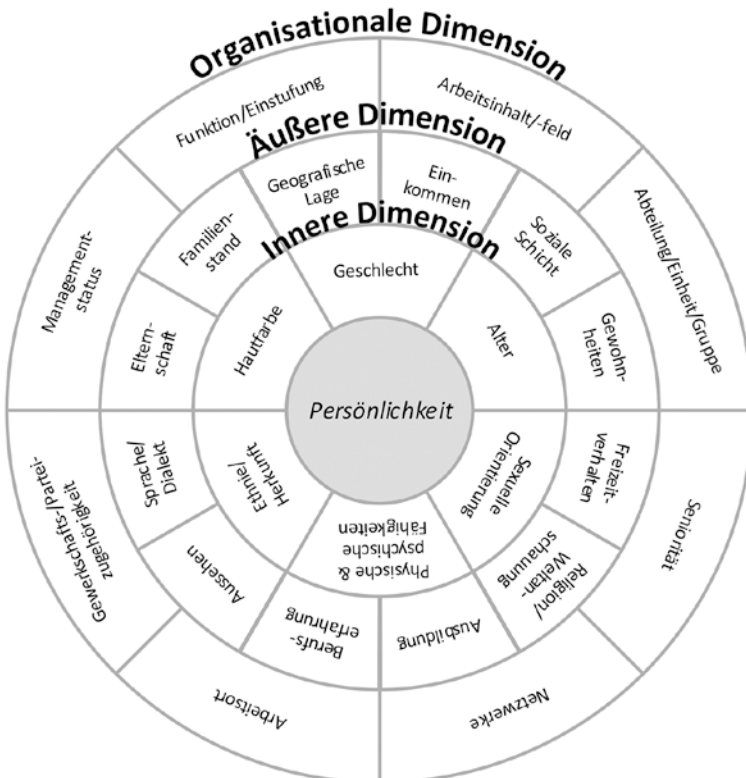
Organisationale Dimension

Funktion/Einstufung

Arbeitsinhalt/-feld

Äußere Dimension

Geografische Lage

Einkommen

Innere Dimension

Familienstand

Soziale Schicht

Managementstatus

Abteilung/Einheit/Gruppe

Geschlecht

Elternschaft

Hautfarbe

Alter

Gewohnheiten

Persönlichkeit

Gewerkschafts-/Parteizugehörigkeit

Sprache/ Dialekt

Ethnie/ Herkunft

Sexuelle Orientierung

Freizeitverhalten

Seniorität

Physische & psychische Fähigkeiten

Aussehen

Religion/ Weltanschauung

Berufserfahrung

Ausbildung

Arbeitsort

Netzwerke